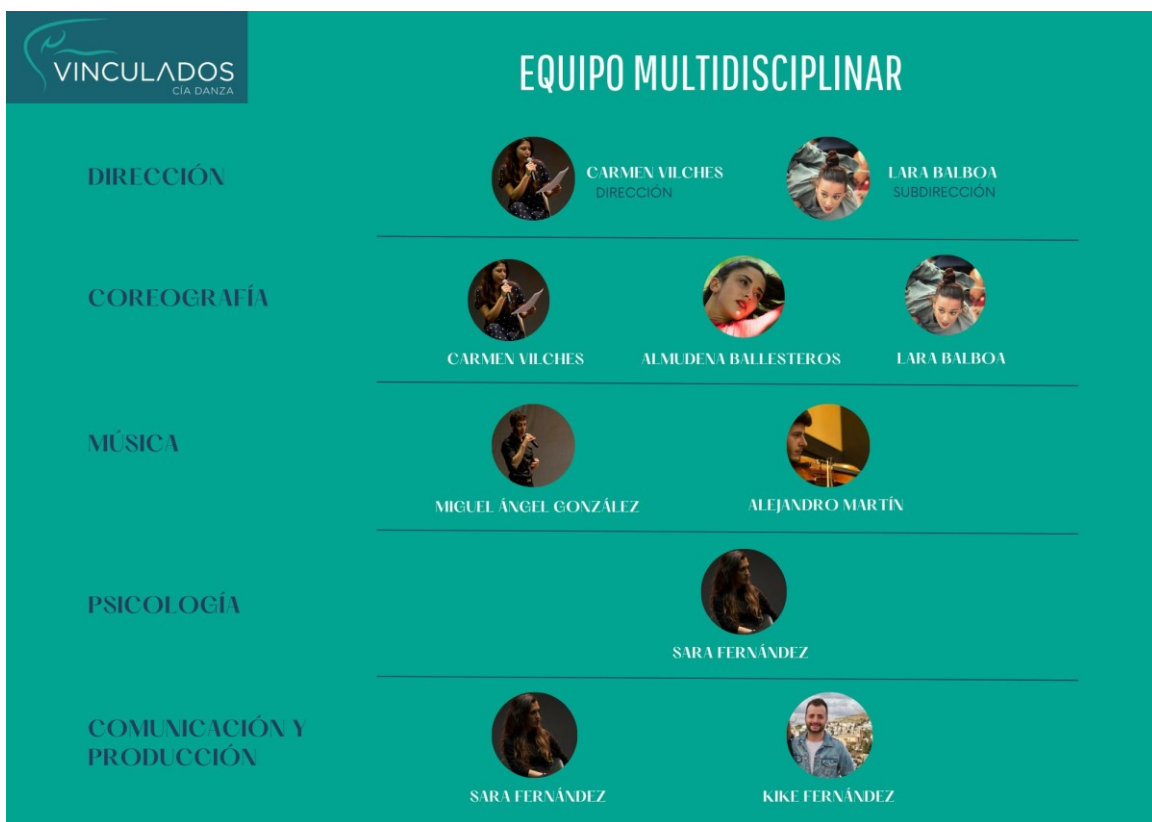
VINCULADOS
CÍA DANZA

EQUIPO MULTIDISCIPLINAR

DIRECCIÓN

CARMEN VILCHES
DIRECCIÓN

LARA BALBOA
SUBDIRECCIÓN

COREOGRAFÍA

CARMEN VILCHES

ALMUDENA BALLESTEROS

LARA BALBOA

MÚSICA

MIGUEL ÁNGEL GONZÁLEZ

ALEJANDRO MARTÍN

PSICOLOGÍA

SARA FERNÁNDEZ

COMUNICACIÓN Y PRODUCCIÓN

SARA FERNÁNDEZ

KIKE FERNÁNDEZ